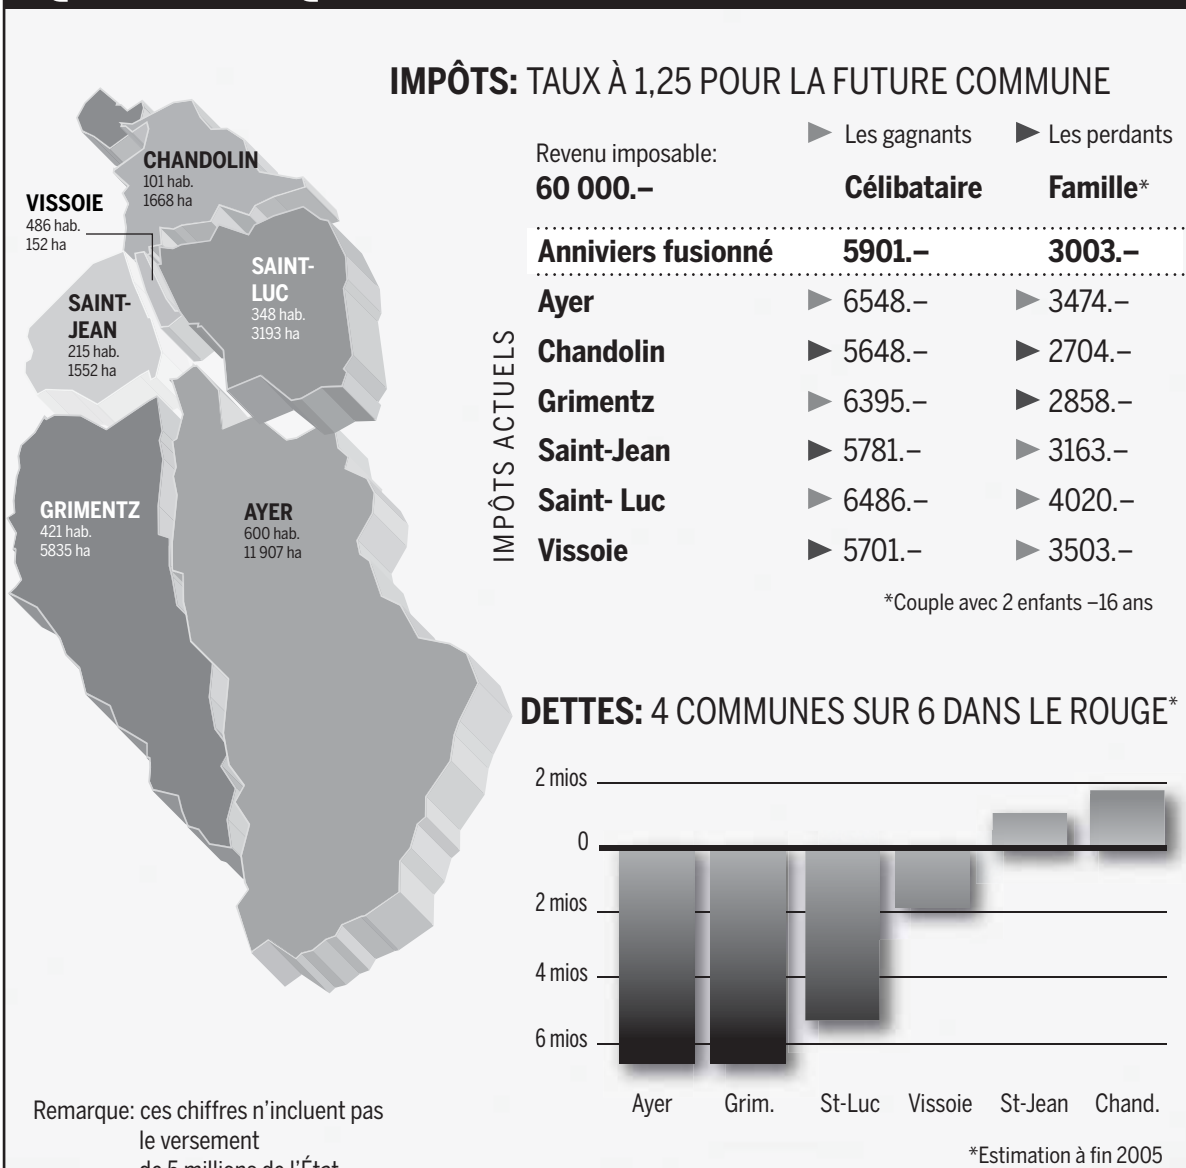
CHANDOLIN
101 hab.
1668 ha

VISSOIE
486 hab.
152 ha

SAINT-LUC
348 hab.
3193 ha

SAINT-JEAN
215 hab.
1552 ha

GRIMENTZ
421 hab.
5835 ha

AYER
600 hab.
11 907 ha

IMPÔTS: TAUX À 1,25 POUR LA FUTURE COMMUNE

| Revenu imposable: 60 000.– | Les gagnants Célibataire | Les perdants Famille* |
|---|---|---|
| Anniviers fusionné | 5901.– | 3003.– |
| Ayer | 6548.– | 3474.– |
| Chandolin | 5648.– | 2704.– |
| Grimentz | 6395.– | 2858.– |
| Saint-Jean | 5781.– | 3163.– |
| Saint- Luc | 6486.– | 4020.– |
| Vissoie | 5701.– | 3503.– |

IMPÔTS ACTUELS

*Couple avec 2 enfants –16 ans

DETTES: 4 COMMUNES SUR 6 DANS LE ROUGE*

2 mios
0
2 mios
4 mios
6 mios

Ayer Grim. St-Luc Vissoie St-Jean Chand.

*Estimation à fin 2005

Remarque: ces chiffres n'incluent pas le versement de 5 millions de l'État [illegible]